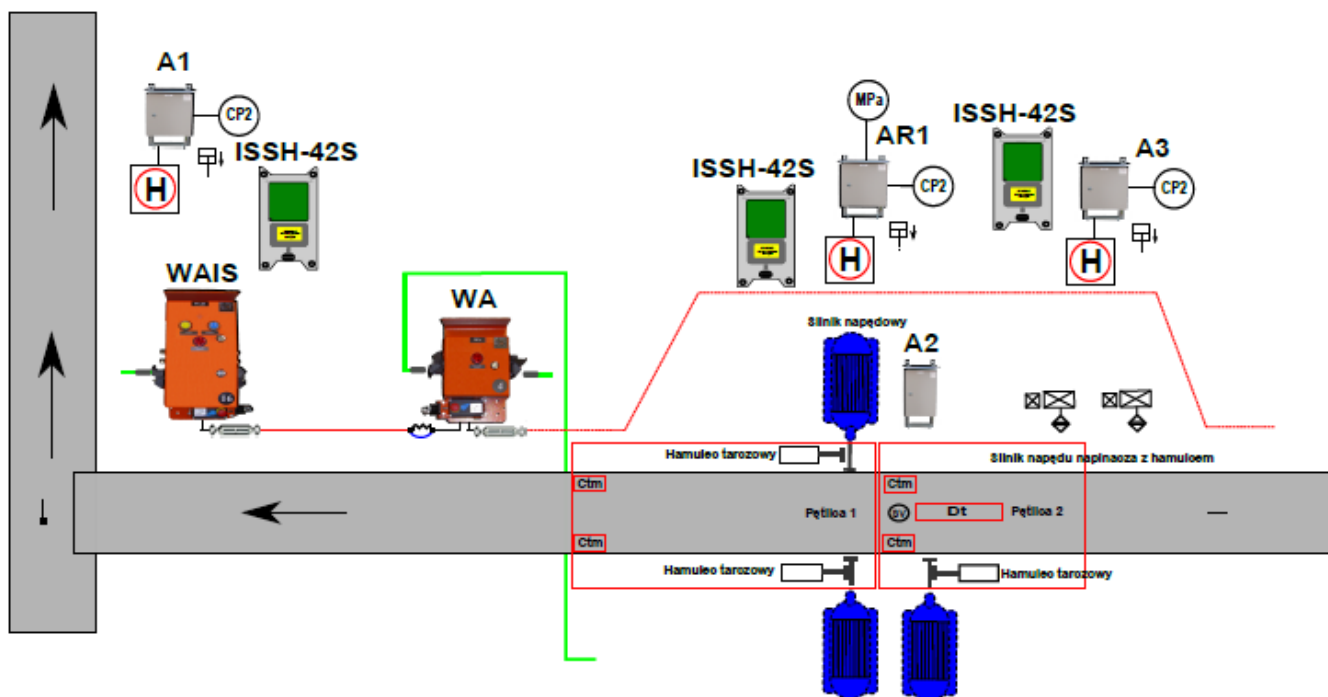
A1

CP2

H

ISSH-42S

WAIS

WA

MPa

AR1

ISSH-42S

ISSH-42S

A3

CP2

CP2

H

H

Silnik napędowy

A2

Hamulec tarczowy

Silnik napędu napinacza z hamulcem

Ctm

Ctm

Pętlica 1

SV

Dt

Pętlica 2

Ctm

Ctm

Hamulec tarczowy

Hamulec tarczowy